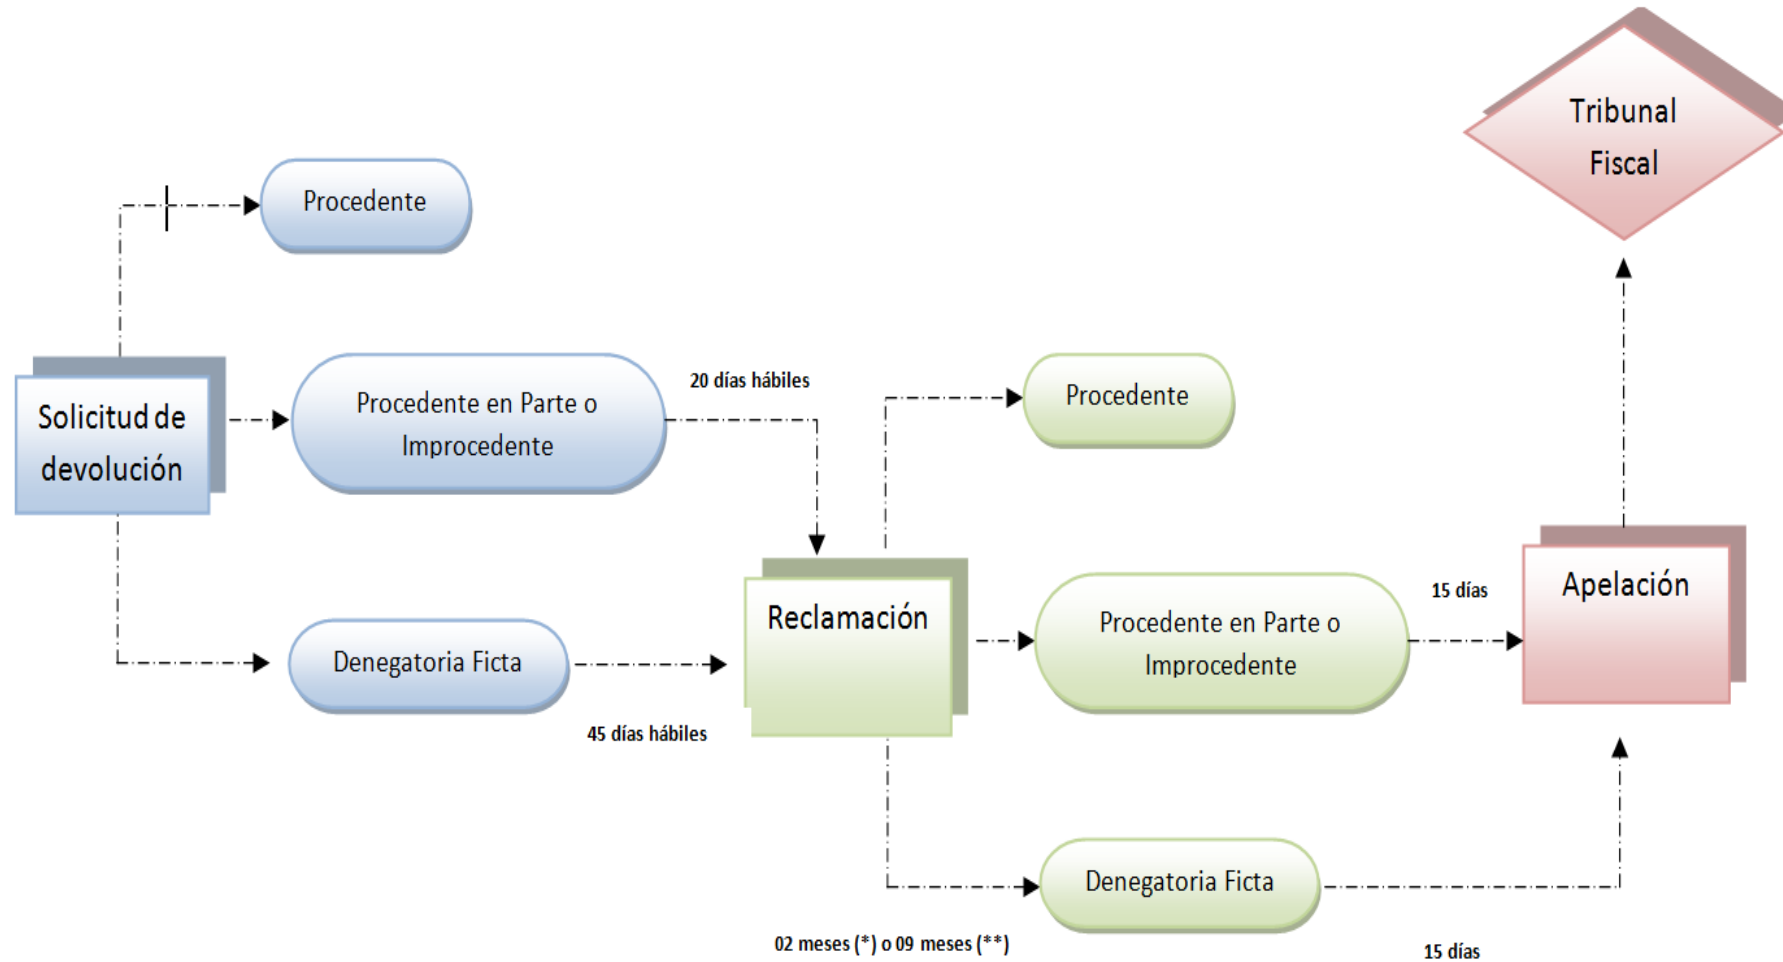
Tribunal Fiscal

Procedente

Solicitud de devolución

Procedente en Parte o Improcedente

20 días hábiles

Procedente

Reclamación

Procedente en Parte o Improcedente

15 días

Apelación

Denegatoria Ficta

45 días hábiles

Denegatoria Ficta

02 meses (*) o 09 meses (**)

15 días